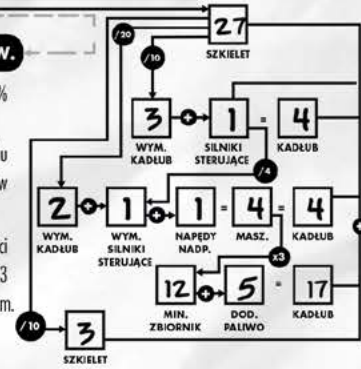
W.

%

u

w

ki

3

m.

27
SZKIELET

/20

/10

3
WYM. KADŁUB

1
SILNIKI STERUJĄCE

=

4
KADŁUB

/4

2
WYM. KADŁUB

1
WYM. SILNIKI STERUJĄCE

1
NAPĘDY NADP.

=

4
MASZ.

=

4
KADŁUB

x3

12
MIN. ZBIORNIK

5
DOD. PALIWO

=

17
KADŁUB

/10

3
SZKIELET